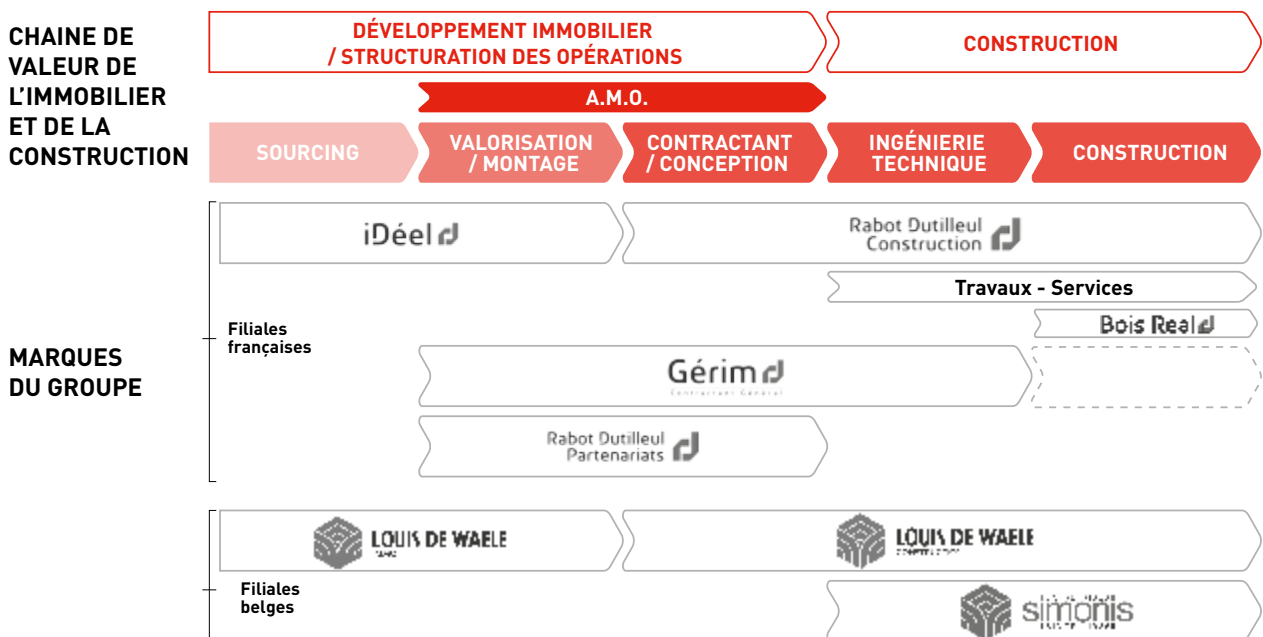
CHAINE DE VALEUR DE L'IMMOBILIER ET DE LA CONSTRUCTION

DÉVELOPPEMENT IMMOBILIER / STRUCTURATION DES OPÉRATIONS

CONSTRUCTION

A.M.O.

SOURCING

VALORISATION / MONTAGE

CONTRACTANT / CONCEPTION

INGÉNIERIE TECHNIQUE

CONSTRUCTION

MARQUES DU GROUPE

Filiales françaises

iDéel

Rabot Dutilleul Construction

Travaux - Services

Bois Real

Gérim
Contractant Général

Rabot Dutilleul Partenariats

Filiales belges

LOUIS DE WAELE

LOUIS DE WAELE

simonis